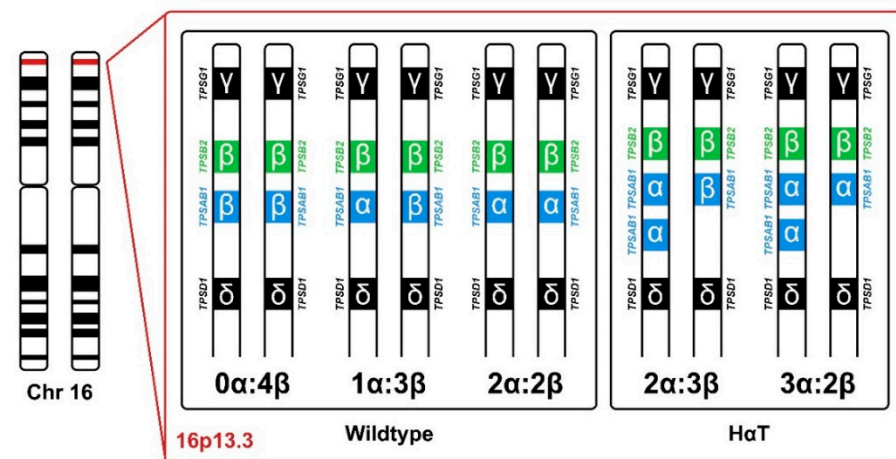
Chr 16

16p13.3

TPSG1 γ γ TPSG1
TPSB2 β β TPSB2
TPSAB1 β β TPSAB1
TPSD1 δ δ TPSD1

0α:4β

TPSG1 γ γ TPSG1
TPSB2 β β TPSB2
TPSAB1 α β TPSAB1
TPSD1 δ δ TPSD1

1α:3β

TPSG1 γ γ TPSG1
TPSB2 β β TPSB2
TPSAB1 α α TPSAB1
TPSD1 δ δ TPSD1

2α:2β

Wildtype

TPSG1 γ γ TPSG1
TPSB2 β β TPSB2
TPSAB1 α β TPSAB1
TPSAB1 α
TPSD1 δ δ TPSD1

2α:3β

TPSG1 γ γ TPSG1
TPSB2 β β TPSB2
TPSAB1 α α TPSAB1
TPSAB1 α
TPSD1 δ δ TPSD1

3α:2β

HαT